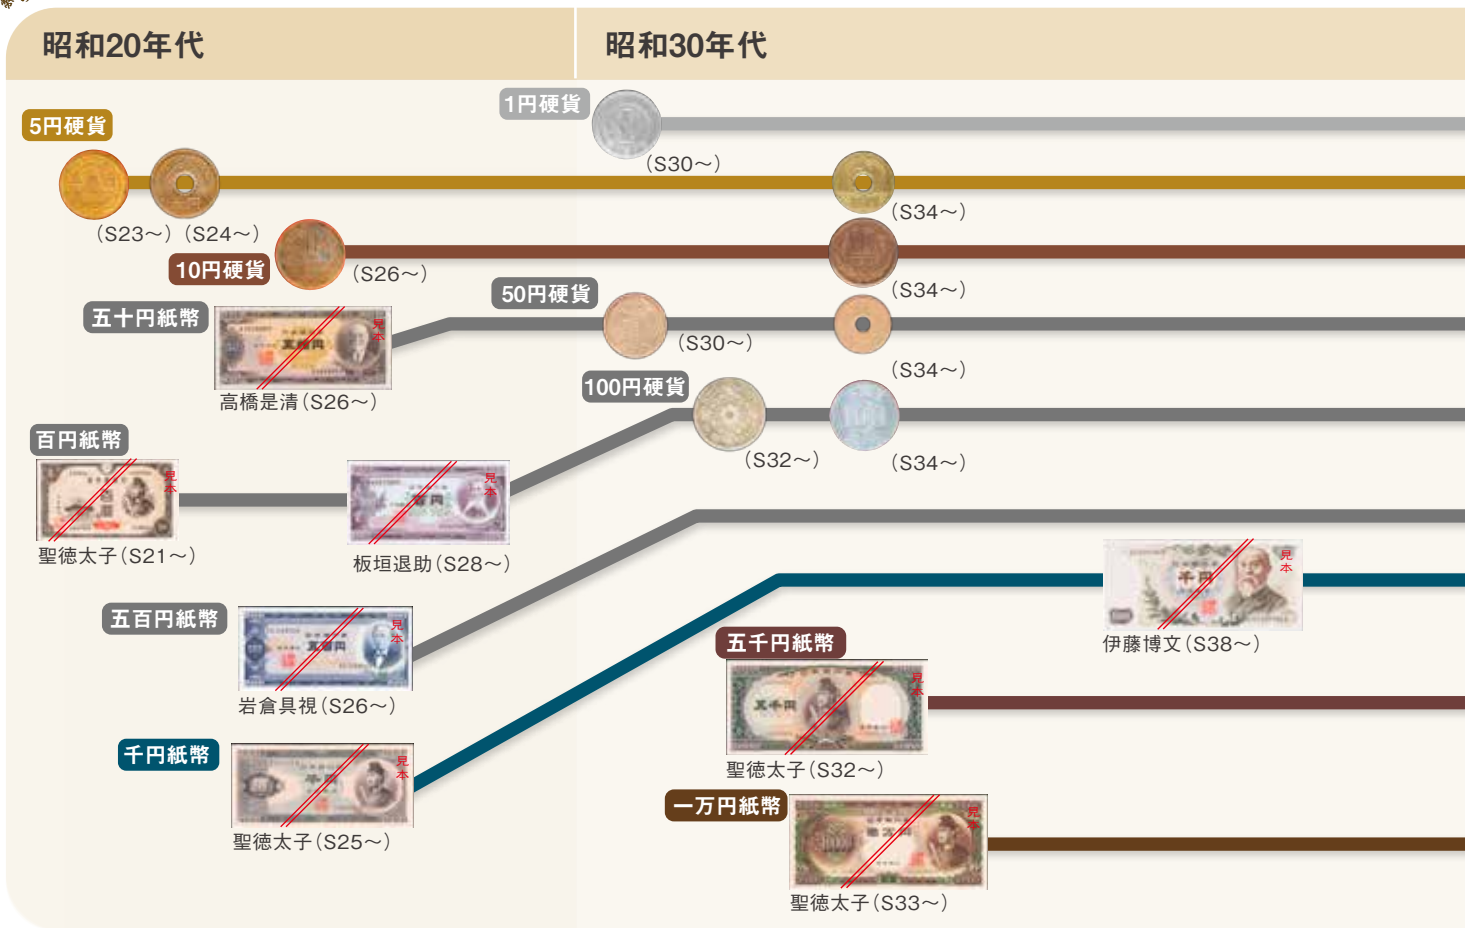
昭和20年代

昭和30年代

1円硬貨

(S30～)

5円硬貨

(S23～) (S24～)

(S34～)

10円硬貨

(S26～)

(S34～)

50円硬貨

五十円紙幣

見本

(S30～)

高橋是清(S26～)

(S34～)

100円硬貨

百円紙幣

見本

見本

(S32～)

(S34～)

聖徳太子(S21～)

板垣退助(S28～)

見本

五百円紙幣

見本

伊藤博文(S38～)

五千円紙幣

岩倉具視(S26～)

見本

千円紙幣

見本

聖徳太子(S32～)

一万円紙幣

見本

聖徳太子(S25～)

聖徳太子(S33～)